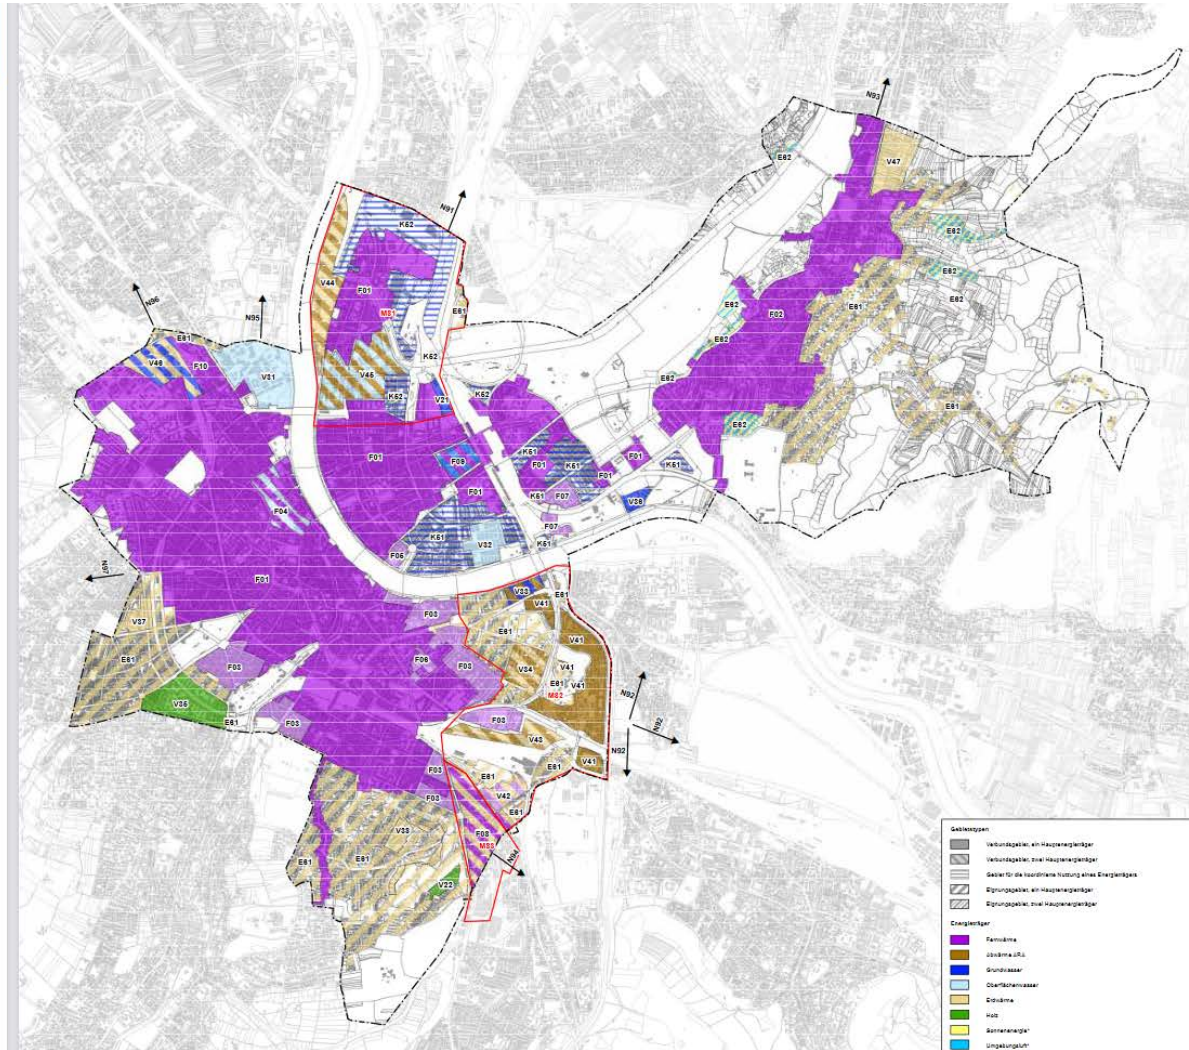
N93
V47
E62
N91
K62
E62
E62
V44
F01
E62
E61
F02
E61
M81
N96
N95
E61
K62
E62
V46
F10
V31
V45
E62
K62
V21
K62
E61
K62
E62
F01
F03
K61
F01
K61
F01
K61
F01
F01
K61
F07
V36
F04
F07
F06
K61
V32
K61
N97
F01
V33
E61
V41
F03
V37
E61
V41
E61
F06
F02
V34
V41
F03
E61
V41
M82
N92
V35
E61
F03
F03
N92
V43
N92
E61
V41
F03
E61
V42
F03
E61
V33
F03
E61
E61
M83
N94
V22

Gebietstypen
Verbundgebiet, ein Hauptenergieträger
Verbundgebiet, zwei Hauptenergieträger
Gebiet für die koordinierte Nutzung eines Energieträgers
Eignungsgebiet, ein Hauptenergieträger
Eignungsgebiet, zwei Hauptenergieträger

Energieträger
Fernwärme
Abwärme ARA
Grundwasser
Oberflächenwasser
Erdwärme
Holz
Sonnenenergie*
Umgebungsluft*